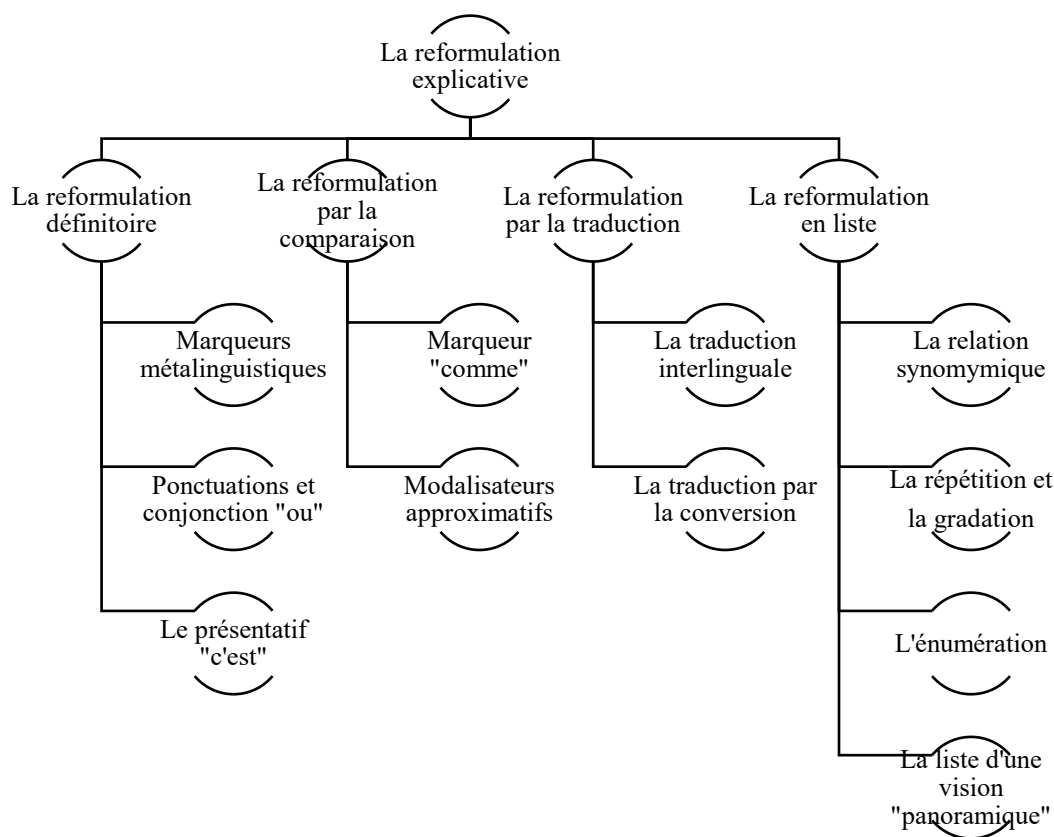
La reformulation explicative

La reformulation définitoire

Marqueurs métalinguistiques

Ponctuations et conjonction "ou"

Le présentatif "c'est"

La reformulation par la comparaison

Marqueur "comme"

Modalisateurs approximatifs

La reformulation par la traduction

La traduction interlinguale

La traduction par la conversion

La reformulation en liste

La relation synomymique

La répétition et la gradation

L'énumération

La liste d'une vision "panoramique"